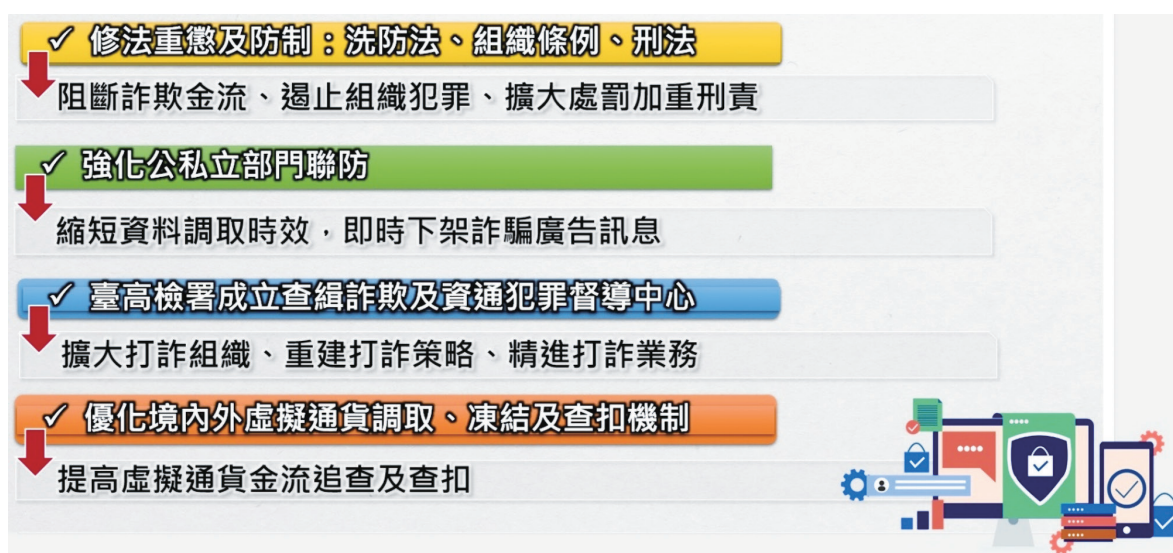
✓ 修法重懲及防制：洗防法、組織條例、刑法

阻斷詐欺金流、遏止組織犯罪、擴大處罰加重刑責

✓ 強化公私立部門聯防

縮短資料調取時效，即時下架詐騙廣告訊息

✓ 臺高檢署成立查緝詐欺及資通犯罪督導中心

擴大打詐組織、重建打詐策略、精進打詐業務

✓ 優化境內外虛擬通貨調取、凍結及查扣機制

提高虛擬通貨金流追查及查扣